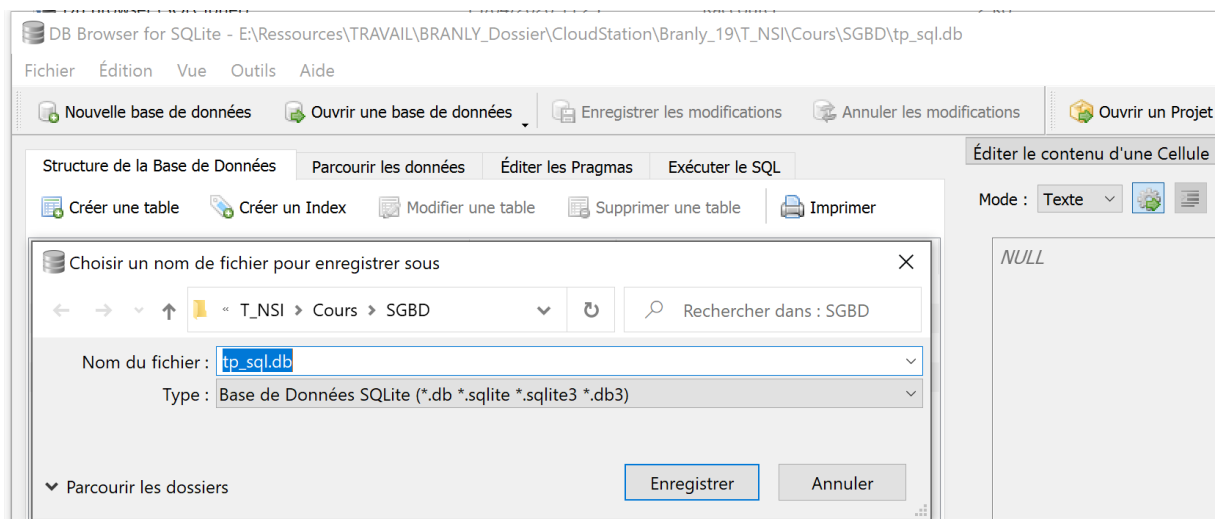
DB Browser for SQLite - E:\Ressources\TRAVAIL\BRANLY_Dossier\CloudStation\Branly_19\T_NSI\Cours\SGBD\tp_sql.db

Fichier Édition Vue Outils Aide

Nouvelle base de données
Ouvrir une base de données
Enregistrer les modifications
Annuler les modifications
Ouvrir un Projet

Structure de la Base de Données
Parcourir les données
Éditer les Pragmas
Exécuter le SQL

Éditer le contenu d'une Cellule

Créer une table
Créer un Index
Modifier une table
Supprimer une table
Imprimer

Mode : Texte

NULL

Choisir un nom de fichier pour enregistrer sous

« T_NSI > Cours > SGBD

Rechercher dans : SGBD

Nom du fichier : tp_sql.db

Type : Base de Données SQLite (*.db *.sqlite *.sqlite3 *.db3)

Parcourir les dossiers

Enregistrer
Annuler